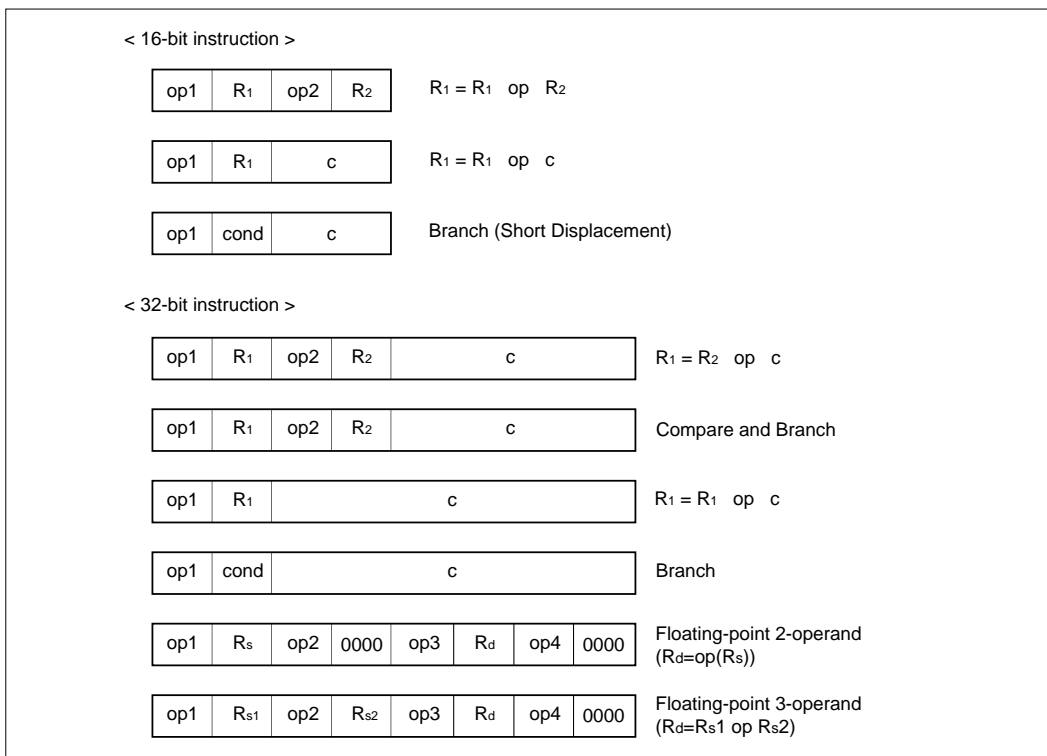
< 16-bit instruction >

| op1 | $R_1$ | op2 | $R_2$ |
|---|---|---|---|

$R_1 = R_1$ op $R_2$

| op1 | $R_1$ | c |
|---|---|---|

$R_1 = R_1$ op c

| op1 | cond | c |
|---|---|---|

Branch (Short Displacement)

< 32-bit instruction >

| op1 | $R_1$ | op2 | $R_2$ | c |
|---|---|---|---|---|

$R_1 = R_2$ op c

| op1 | $R_1$ | op2 | $R_2$ | c |
|---|---|---|---|---|

Compare and Branch

| op1 | $R_1$ | c |
|---|---|---|

$R_1 = R_1$ op c

| op1 | cond | c |
|---|---|---|

Branch

| op1 | $R_s$ | op2 | 0000 | op3 | $R_d$ | op4 | 0000 |
|---|---|---|---|---|---|---|---|

Floating-point 2-operand ($R_d$=op($R_s$))

| op1 | $R_{s1}$ | op2 | $R_{s2}$ | op3 | $R_d$ | op4 | 0000 |
|---|---|---|---|---|---|---|---|

Floating-point 3-operand ($R_d$=$R_s$1 op $R_s$2)